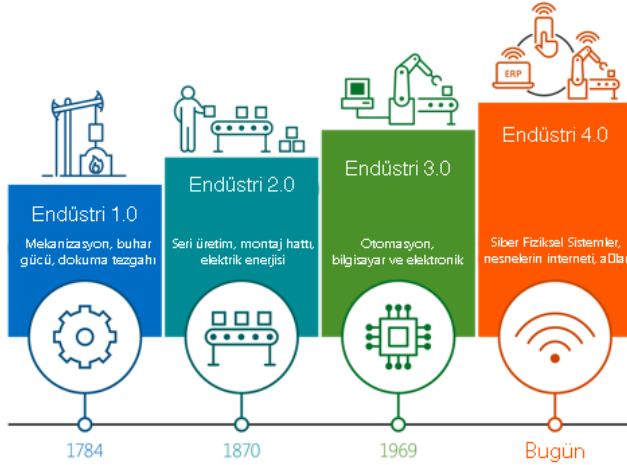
ERP

Endüstri 1.0

Mekanizasyon, buhar gücü, dokuma tezgahı

Endüstri 2.0

Seri üretim, montaj hattı, elektrik enerjisi

Endüstri 3.0

Otomasyon, bilgisayar ve elektronik

Endüstri 4.0

Siber Fiziksel Sistemler, nesnelerin interneti, aĞlar

1784

1870

1969

Bugün